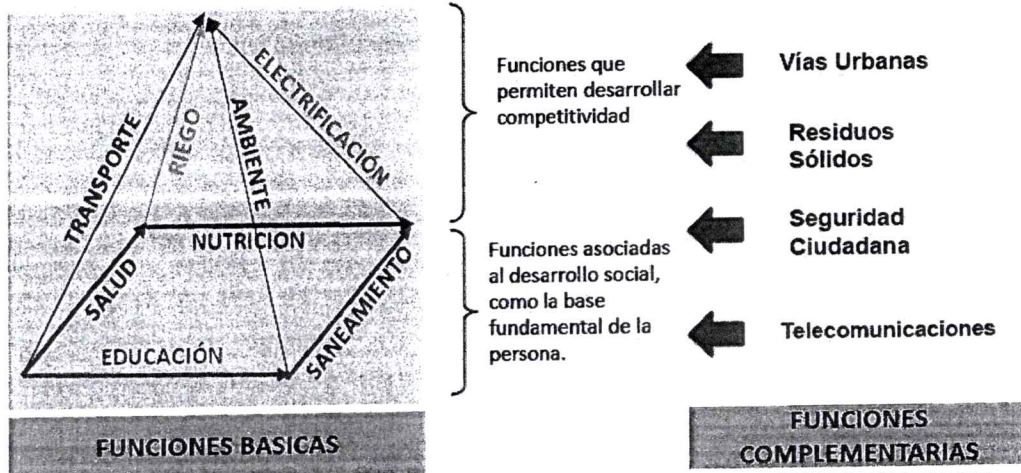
TRANSPORTE
RIEGO
AMBIENTE
ELECTRIFICACIÓN
NUTRICION
SALUD
SANEAMIENTO
EDUCACIÓN

Funciones que permiten desarrollar competitividad

Funciones asociadas al desarrollo social, como la base fundamental de la persona.

Vías Urbanas

Residuos Sólidos

Seguridad Ciudadana

Telecomunicaciones

FUNCIONES BASICAS

FUNCIONES COMPLEMENTARIAS